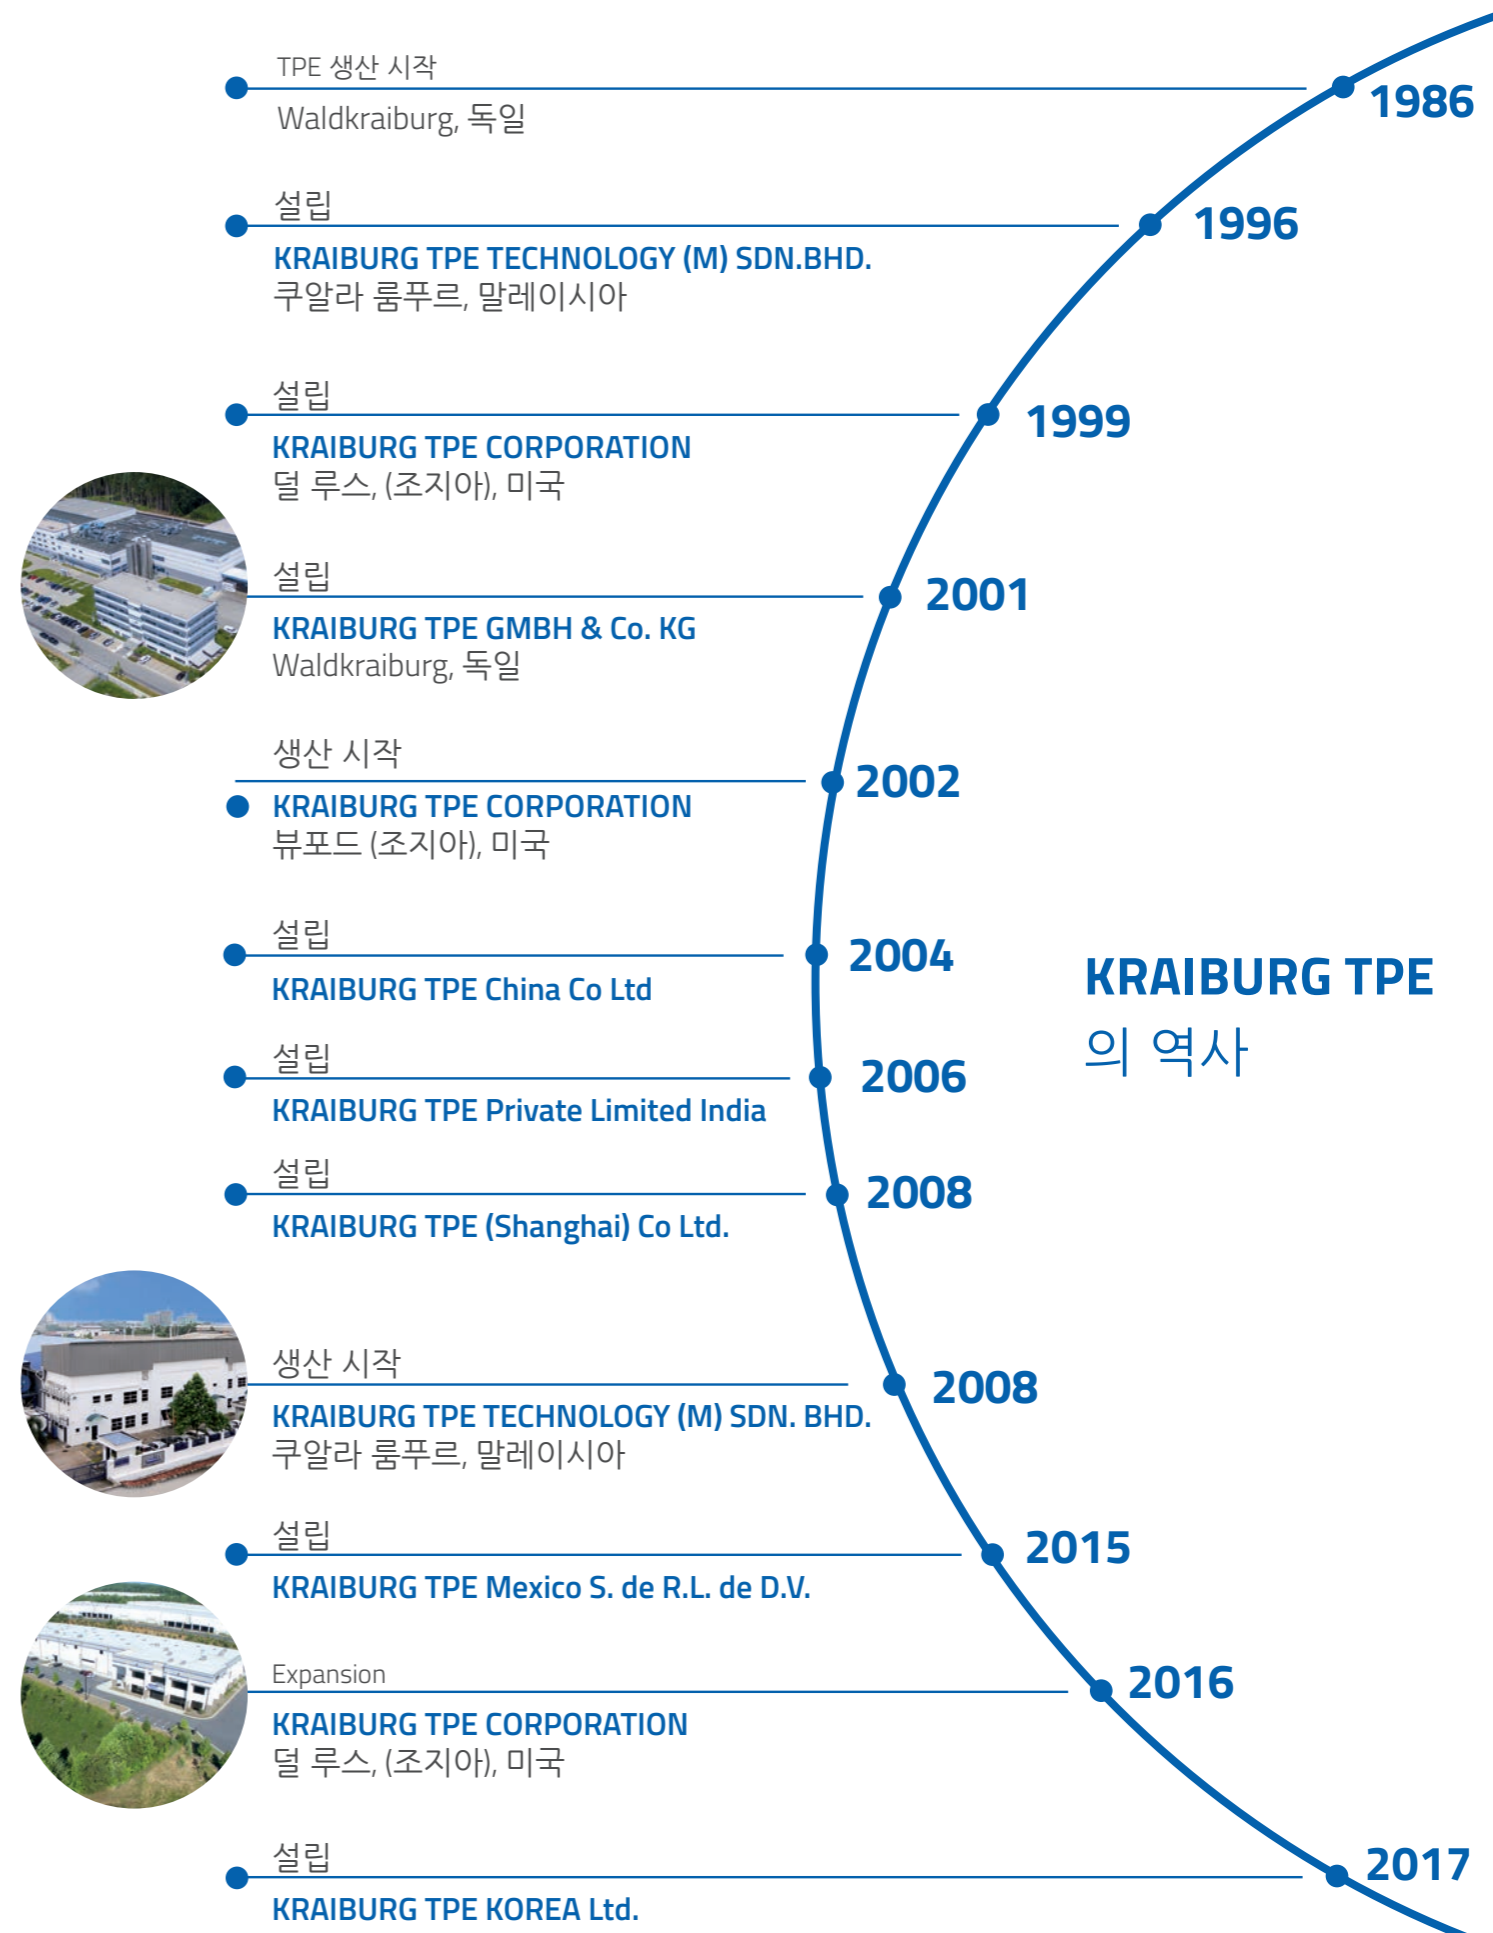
KRAIBURG TPE
의 역사

1986
TPE 생산 시작
Waldkraiburg, 독일

1996
설립
KRAIBURG TPE TECHNOLOGY (M) SDN.BHD.
쿠알라 룸푸르, 말레이시아

1999
설립
KRAIBURG TPE CORPORATION
덜 루스, (조지아), 미국

2001
설립
KRAIBURG TPE GMBH & Co. KG
Waldkraiburg, 독일

2002
생산 시작
KRAIBURG TPE CORPORATION
뷰포드 (조지아), 미국

2004
설립
KRAIBURG TPE China Co Ltd

2006
설립
KRAIBURG TPE Private Limited India

2008
설립
KRAIBURG TPE (Shanghai) Co Ltd.

2008
생산 시작
KRAIBURG TPE TECHNOLOGY (M) SDN. BHD.
쿠알라 룸푸르, 말레이시아

2015
설립
KRAIBURG TPE Mexico S. de R.L. de D.V.

2016
Expansion
KRAIBURG TPE CORPORATION
덜 루스, (조지아), 미국

2017
설립
KRAIBURG TPE KOREA Ltd.